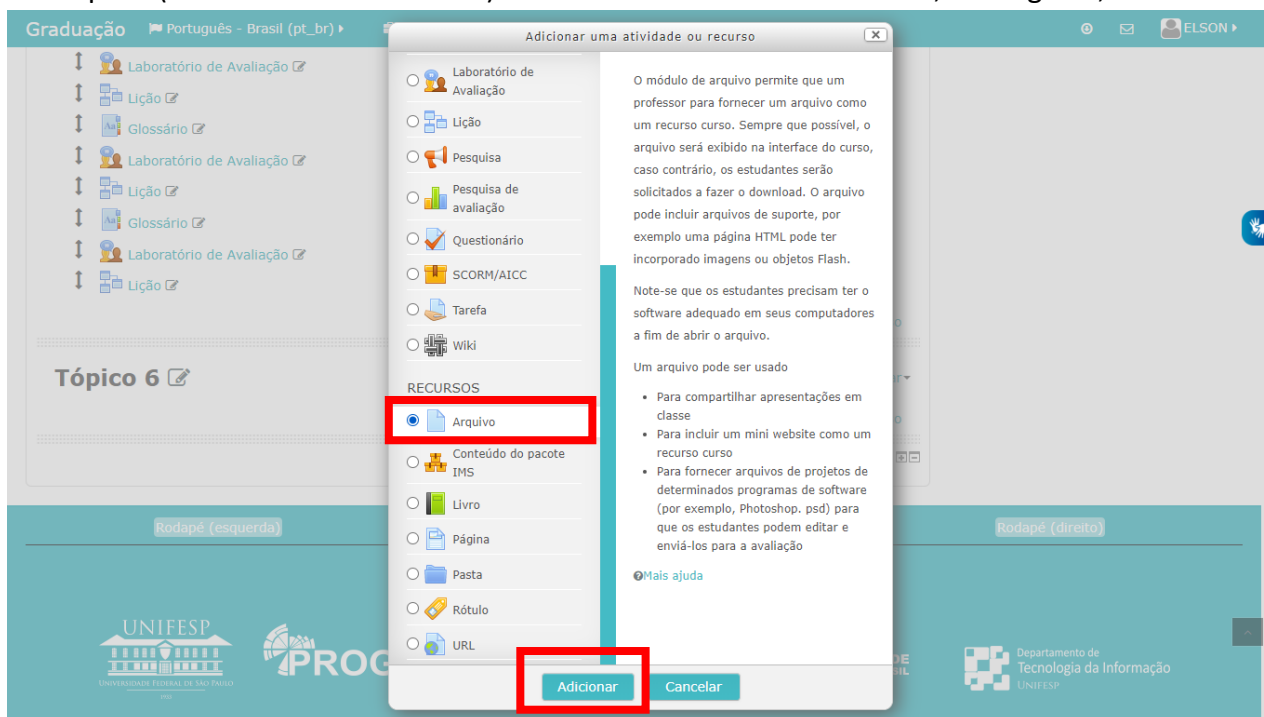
Graduação Português - Brasil (pt_br) ELSON

Laboratório de Avaliação
Lição
Glossário
Laboratório de Avaliação
Lição
Glossário
Laboratório de Avaliação
Lição

Tópico 6

Adicionar uma atividade ou recurso

Laboratório de Avaliação
Lição
Pesquisa
Pesquisa de avaliação
Questionário
SCORM/AICC
Tarefa
Wiki

RECURSOS
Arquivo
Conteúdo do pacote IMS
Livro
Página
Pasta
Rótulo
URL

O módulo de arquivo permite que um professor para fornecer um arquivo como um recurso curso. Sempre que possível, o arquivo será exibido na interface do curso, caso contrário, os estudantes serão solicitados a fazer o download. O arquivo pode incluir arquivos de suporte, por exemplo uma página HTML pode ter incorporado imagens ou objetos Flash.

Note-se que os estudantes precisam ter o software adequado em seus computadores a fim de abrir o arquivo.

Um arquivo pode ser usado

- Para compartilhar apresentações em classe
- Para incluir um mini website como um recurso curso
- Para fornecer arquivos de projetos de determinados programas de software (por exemplo, Photoshop. psd) para que os estudantes podem editar e enviá-los para a avaliação

Mais ajuda

Adicionar Cancelar

Rodapé (esquerda)
Rodapé (direito)

UNIFESP
UNIVERSIDADE FEDERAL DE SÃO PAULO
PROG
Departamento de Tecnologia da Informação UNIFESP